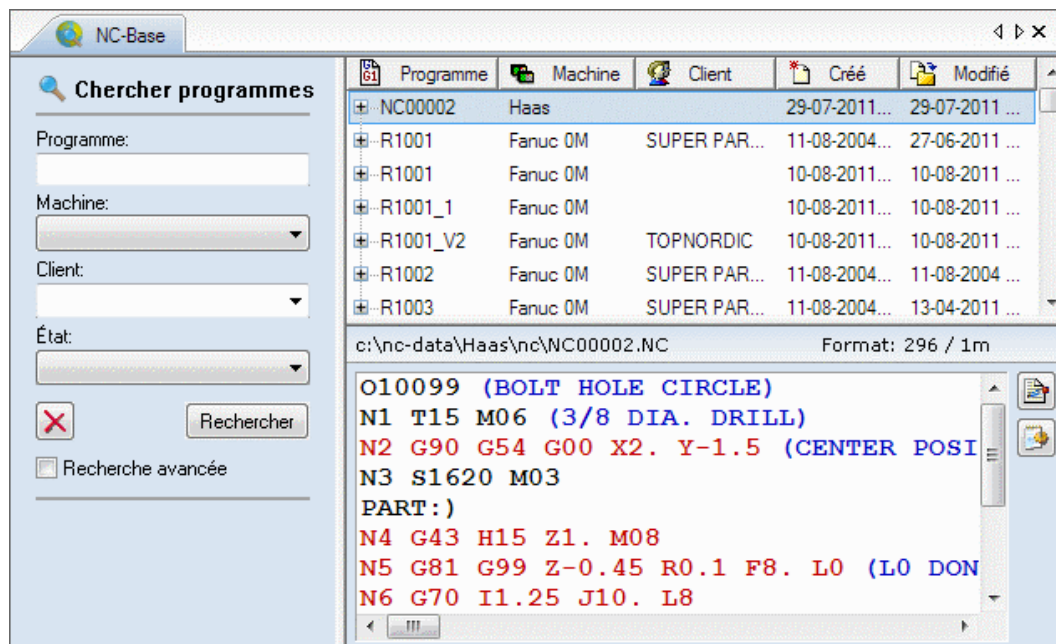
NC-Base

Chercher programmes

Programme:

Machine:

Client:

État:

Rechercher

Recherche avancée

| Programme | Machine | Client | Créé | Modifié |
|---|---|---|---|---|
| NC00002 | Haas | | 29-07-2011... | 29-07-2011 ... |
| R1001 | Fanuc 0M | SUPER PAR... | 11-08-2004... | 27-06-2011 ... |
| R1001 | Fanuc 0M | | 10-08-2011... | 10-08-2011 ... |
| R1001_1 | Fanuc 0M | | 10-08-2011... | 10-08-2011 ... |
| R1001_V2 | Fanuc 0M | TOPNORDIC | 10-08-2011... | 10-08-2011 ... |
| R1002 | Fanuc 0M | SUPER PAR... | 11-08-2004... | 11-08-2004 ... |
| R1003 | Fanuc 0M | SUPER PAR... | 11-08-2004... | 13-04-2011 ... |

c:\nc-data\Haas\nc\NC00002.NC

Format: 296 / 1m

O10099 (BOLT HOLE CIRCLE)
N1 T15 M06 (3/8 DIA. DRILL)
N2 G90 G54 G00 X2. Y-1.5 (CENTER POSI
N3 S1620 M03
PART:)
N4 G43 H15 Z1. M08
N5 G81 G99 Z-0.45 R0.1 F8. L0 (L0 DON
N6 G70 I1.25 J10. L8